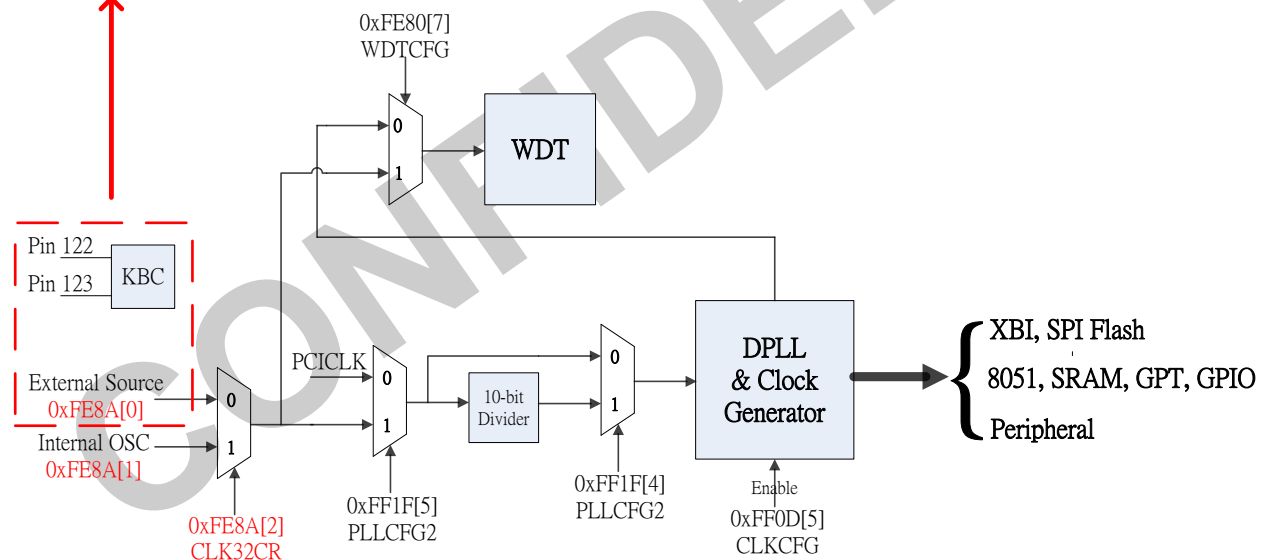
0xFE80[7]
WDTCFG

0
1

WDT

Pin 122
Pin 123
KBC

External Source
0xFE8A[0]
Internal OSC
0xFE8A[1]

0
1

0xFE8A[2]
CLK32CR

PCICLK
0
1

0xFF1F[5]
PLLCFG2

10-bit Divider

0
1

0xFF1F[4]
PLLCFG2

DPLL & Clock Generator

Enable
0xFF0D[5]
CLKCFG

XBI, SPI Flash
8051, SRAM, GPT, GPIO
Peripheral

CONFIDE